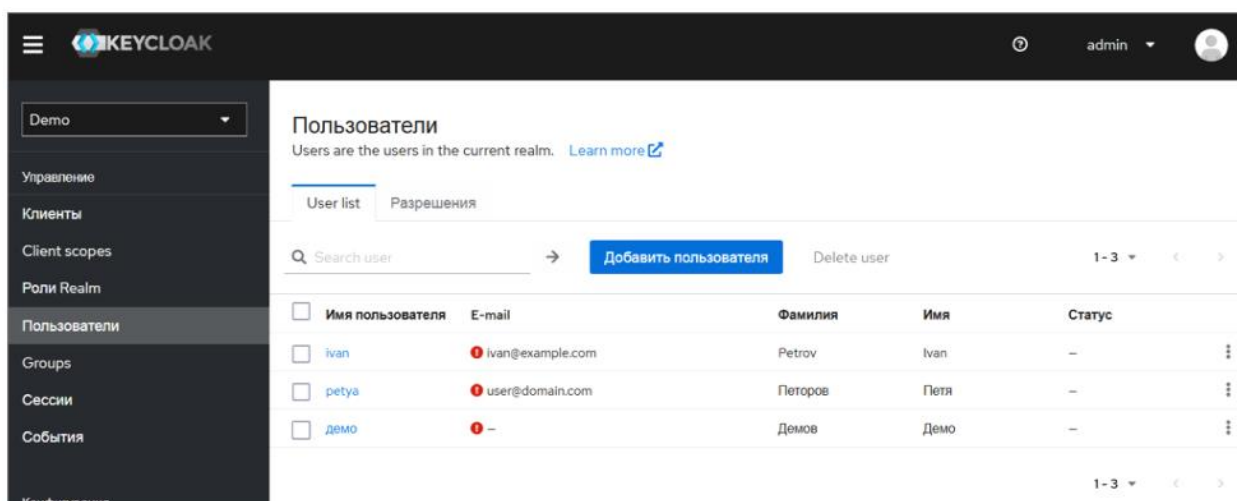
KEYCLOAK

admin

Demo

Управление
Клиенты
Client scopes
Роли Realm
Пользователи
Groups
Сессии
События

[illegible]

Пользователи
Users are the users in the current realm. Learn more

User list | Разрешения

Search user

Добавить пользователя

Delete user

1 - 3

| Имя пользователя | E-mail | Фамилия | Имя | Статус |
|---|---|---|---|---|
| ivan | ivan@example.com | Petrov | Ivan | – |
| petya | user@domain.com | Петоров | Петя | – |
| демо | – | Демов | Демо | – |

1 - 3